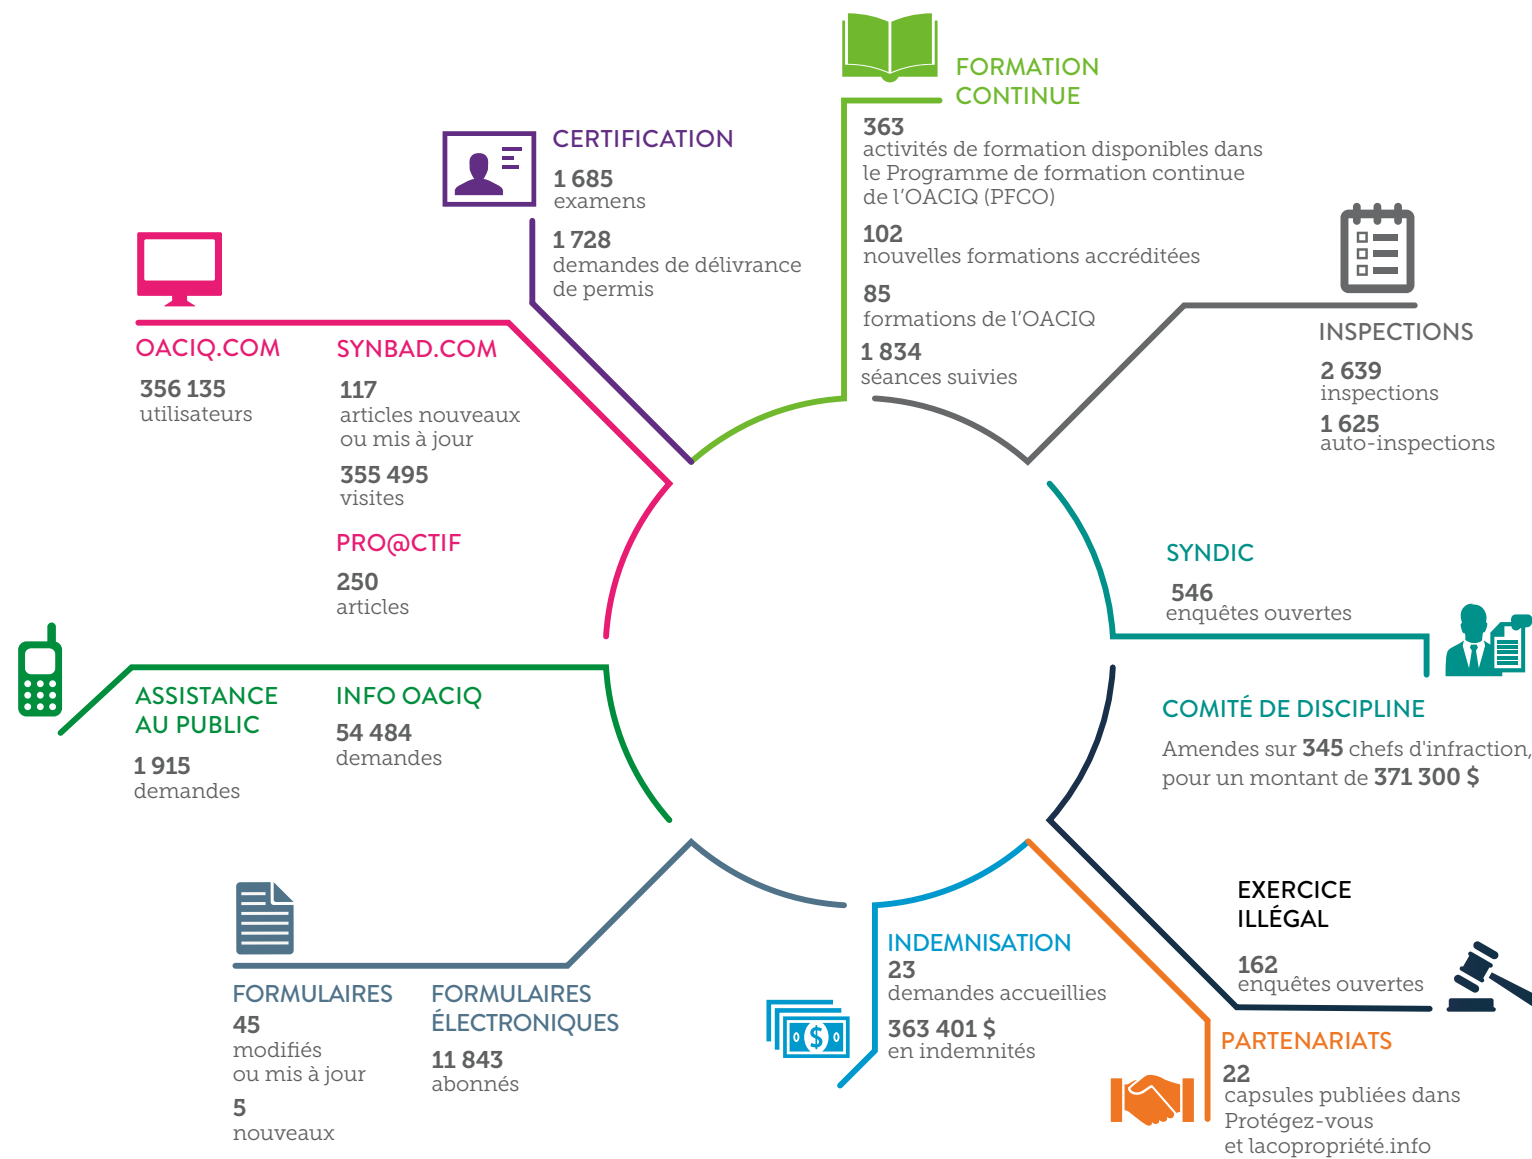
FORMATION CONTINUE

363
activités de formation disponibles dans le Programme de formation continue de l'OACIQ (PFCO)

102
nouvelles formations accréditées

85
formations de l'OACIQ

1 834
séances suivies

CERTIFICATION

1 685
examens

1 728
demandes de délivrance de permis

OACIQ.COM

356 135
utilisateurs

SYNBAD.COM

117
articles nouveaux ou mis à jour

355 495
visites

PRO@CTIF

250
articles

INSPECTIONS

2 639
inspections

1 625
auto-inspections

SYNDIC

546
enquêtes ouvertes

COMITÉ DE DISCIPLINE

Amendes sur 345 chefs d'infraction, pour un montant de 371 300 $

ASSISTANCE AU PUBLIC

1 915
demandes

INFO OACIQ

54 484
demandes

EXERCICE ILLÉGAL

162
enquêtes ouvertes

FORMULAIRES

45
modifiés ou mis à jour

5
nouveaux

FORMULAIRES ÉLECTRONIQUES

11 843
abonnés

INDEMNISATION

23
demandes accueillies

363 401 $
en indemnités

PARTENARIATS

22
capsules publiées dans Protégez-vous et lacopropriété.info